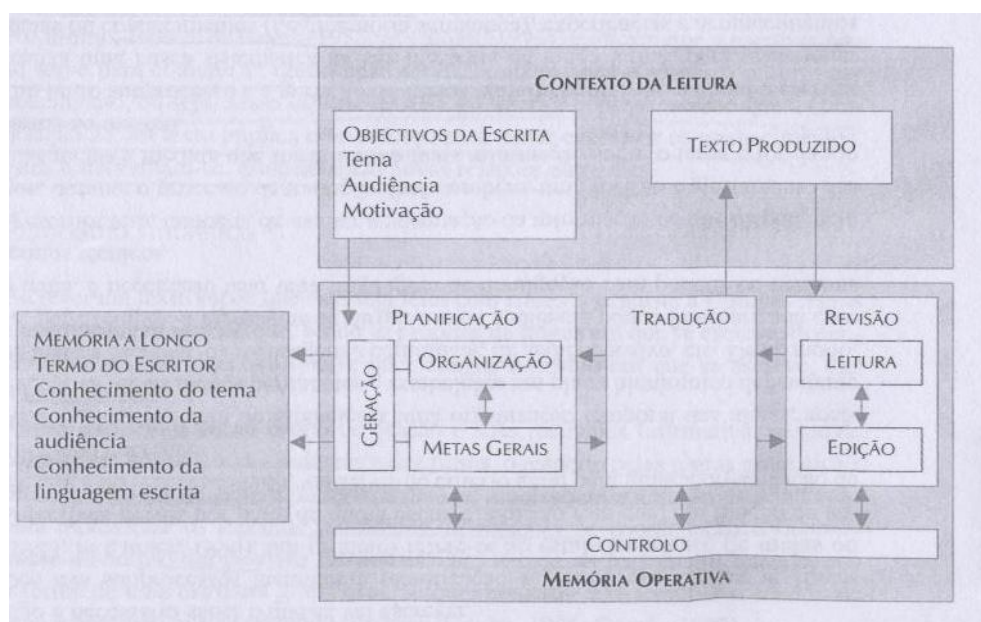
CONTEXTO DA LEITURA

OBJECTIVOS DA ESCRITA
Tema
Audiência
Motivação

TEXTO PRODUZIDO

MEMÓRIA A LONGO TERMO DO ESCRITOR
Conhecimento do tema
Conhecimento da audiência
Conhecimento da linguagem escrita

PLANIFICAÇÃO

GERAÇÃO

ORGANIZAÇÃO

METAS GERAIS

TRADUÇÃO

REVISÃO

LEITURA

EDIÇÃO

CONTROLO

MEMÓRIA OPERATIVA